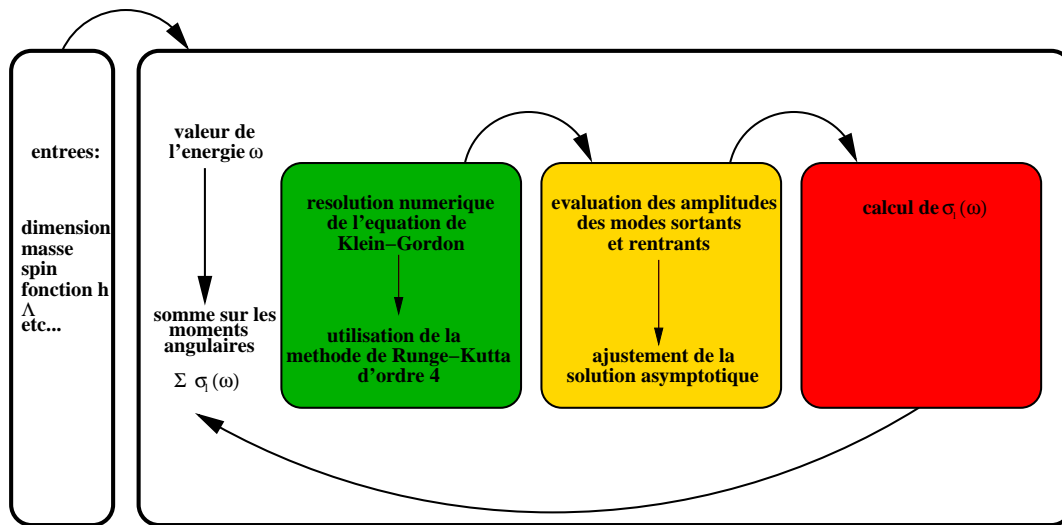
entrees:

dimension
masse
spin
fonction h
$\Lambda$
etc...

valeur de l'energie $\omega$

somme sur les moments angulaires

$\Sigma\ \sigma_l(\omega)$

resolution numerique de l'equation de Klein−Gordon

utilisation de la methode de Runge−Kutta d'ordre 4

evaluation des amplitudes des modes sortants et rentrants

ajustement de la solution asymptotique

calcul de $\sigma_l(\omega)$